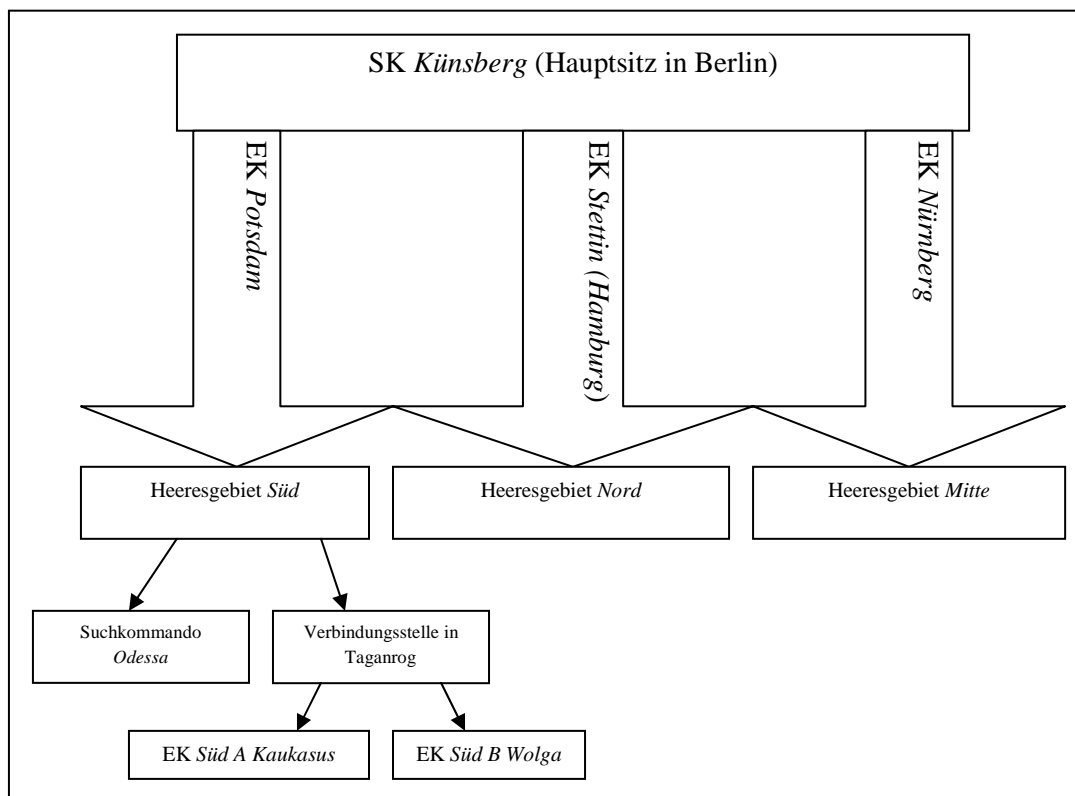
SK Künsberg (Hauptsitz in Berlin)

EK Potsdam

EK Stettin (Hamburg)

EK Nürnberg

Heeresgebiet Süd

Heeresgebiet Nord

Heeresgebiet Mitte

Suchkommando Odessa

Verbindungsstelle in Taganrog

EK Süd A Kaukasus

EK Süd B Wolga